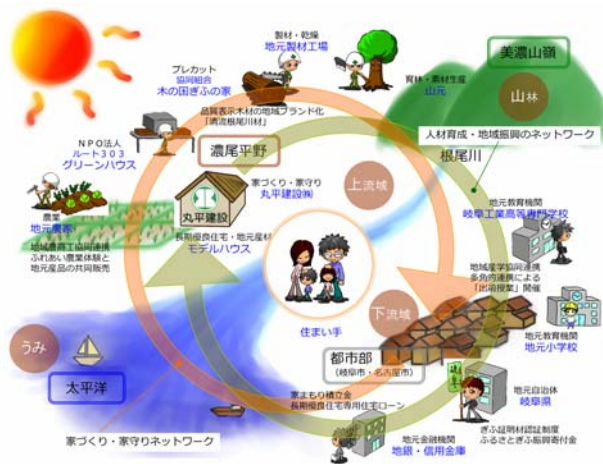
製材・乾燥
地元製材工場

美濃山嶺

プレカット
協同組合
木の国ぎふの家

育林・素材生産
山元

山林

品質表示木材の地域ブランド化
「清流根尾川材」

人材育成・地域振興のネットワーク

根尾川

NPO法人
ルート303
グリーンハウス

濃尾平野

家づくり・家守り
丸平建設㈱

上流域

丸平建設

農業
地元農家

地域農業協働連携
ふれあい農業体験と
地元産品の共同販売

長期優良住宅・地元産材
モデルハウス

地元教育機関
岐阜工業高等専門学校

地域産学協同連携
多角的連携による
「出前授業」開催

下流域

住まい手

地元教育機関
地元小学校

うみ

太平洋

都市部
(岐阜市・名古屋市)

家まもり積立金
長期優良住宅専用住宅ローン

地元自治体
岐阜県

ぎふ証明材認証制度
ふるさとぎふ振興寄付金

家づくり・家守りネットワーク

地元金融機関
地銀・信用金庫